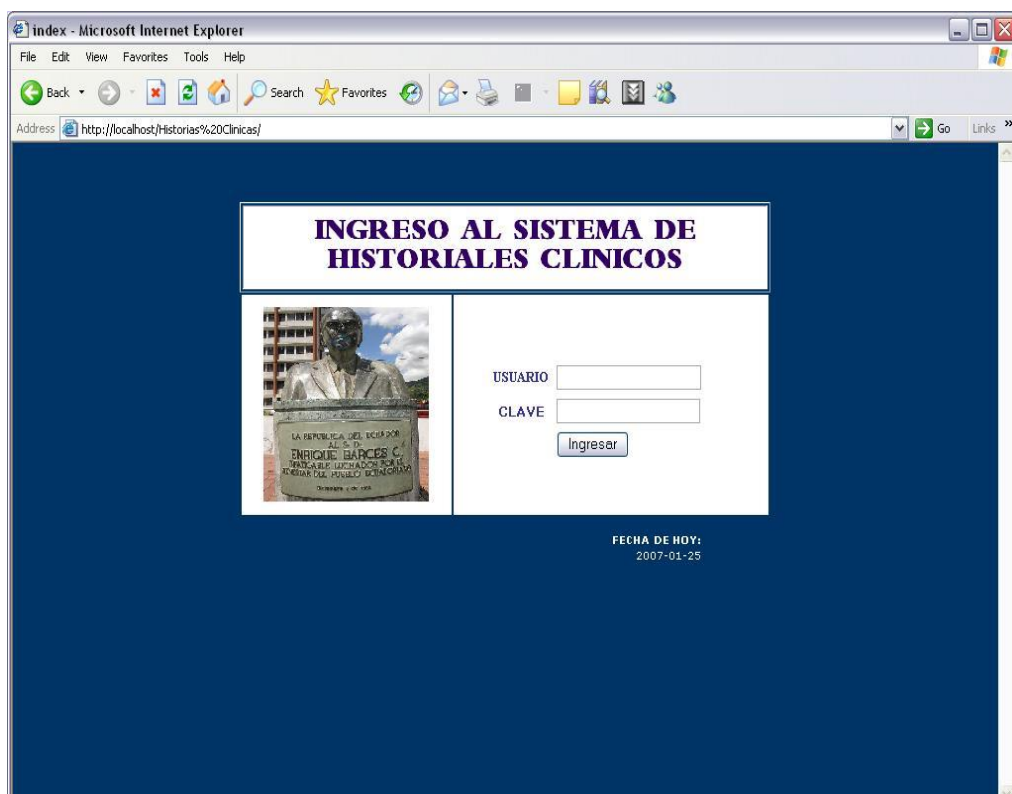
index - Microsoft Internet Explorer

File Edit View Favorites Tools Help

Back Search Favorites

Address http://localhost/Historias%20Clinicas/ Go Links

INGRESO AL SISTEMA DE HISTORIALES CLINICOS

LA REPUBLICA DEL ECUADOR AL S. D. ENRIQUE GARCES C. INFATIGABLE LUCHADOR POR EL BIENESTAR DEL PUEBLO ECUATORIANO

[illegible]

USUARIO

CLAVE

Ingresar

FECHA DE HOY:
2007-01-25